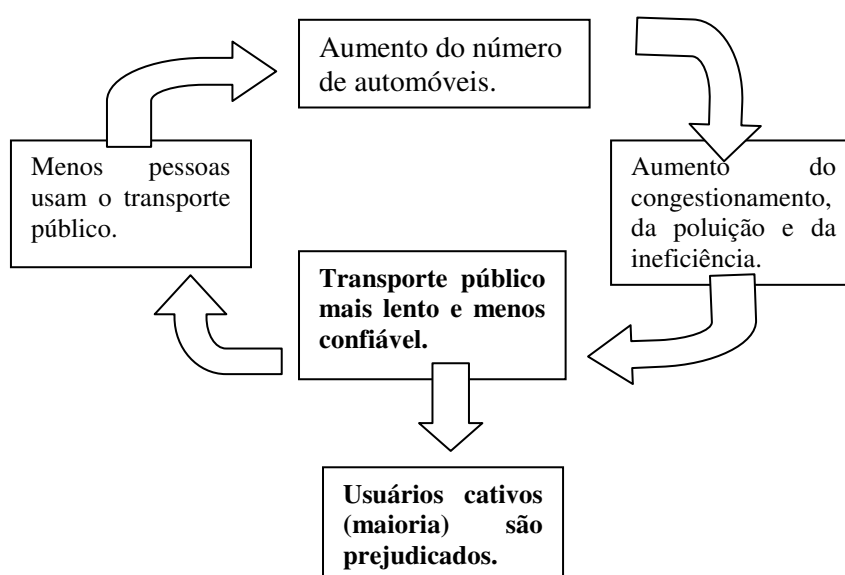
Aumento do número de automóveis.

Aumento do congestionamento, da poluição e da ineficiência.

Transporte público mais lento e menos confiável.

Usuários cativos (maioria) são prejudicados.

Menos pessoas usam o transporte público.